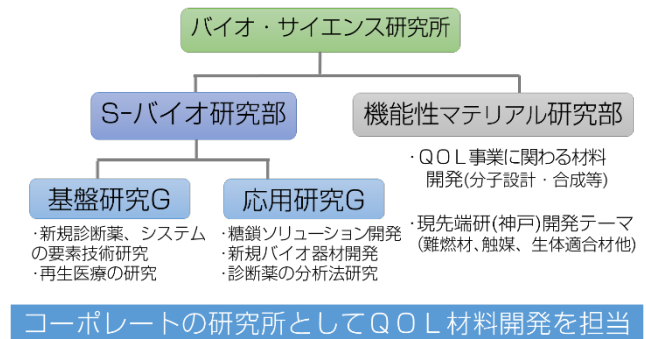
バイオ・サイエンス研究所

S-バイオ研究部

機能性マテリアル研究部

基盤研究G

応用研究G

・新規診断薬、システムの要素技術研究
・再生医療の研究

・糖鎖ソリューション開発
・新規バイオ器材開発
・診断薬の分析法研究

・QOL事業に関わる材料開発(分子設計・合成等)

・現先端研(神戸)開発テーマ(難燃材、触媒、生体適合材他)

コーポレートの研究所としてQOL材料開発を担当